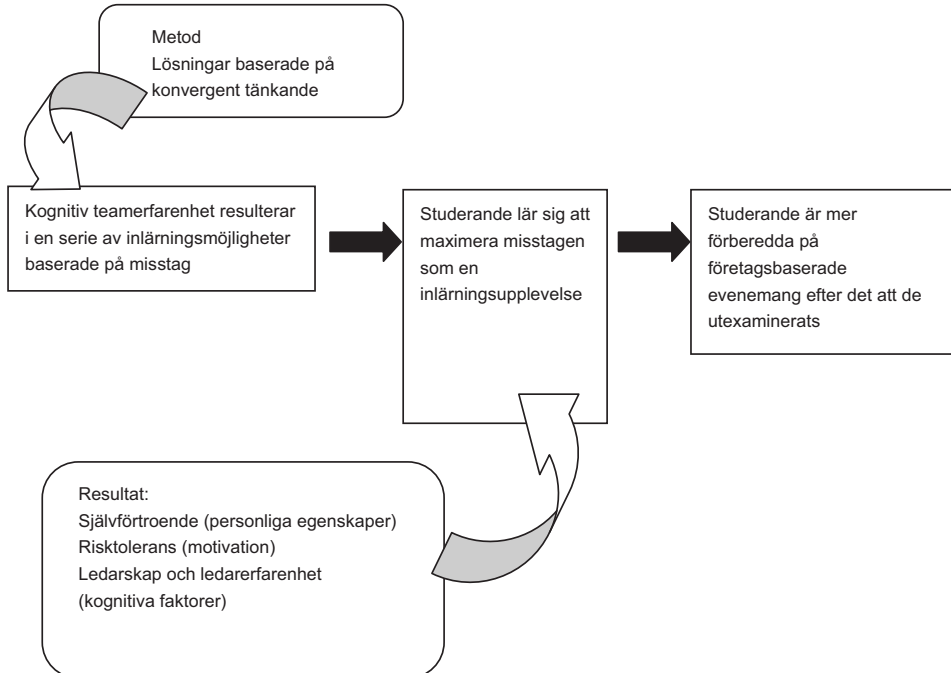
Metod
Lösningar baserade på konvergent tänkande

Kognitiv teamerfarenhet resulterar i en serie av inlärningsmöjligheter baserade på misstag

Studerande lär sig att maximera misstagen som en inlärningsupplevelse

Studerande är mer förberedda på företagsbaserade evenemang efter det att de utexaminerats

Resultat:
Självförtroende (personliga egenskaper)
Risktolerans (motivation)
Ledarskap och ledarerfarenhet (kognitiva faktorer)